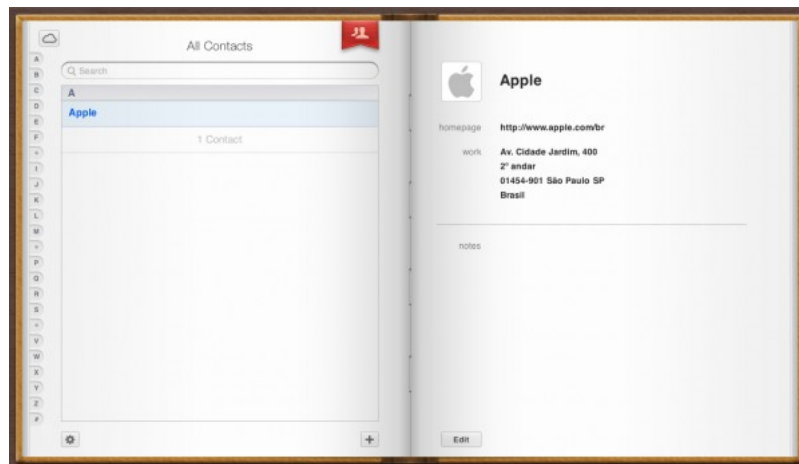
All Contacts

Q Search

A
B
C
D
E
F
•
I
J
K
L
M
•
P
Q
R
S
•
V
W
X
Y
Z
#

A

Apple

1 Contact

+

Apple

homepage http://www.apple.com/br

work Av. Cidade Jardim, 400
2° andar
01454-901 São Paulo SP
Brasil

notes

Edit